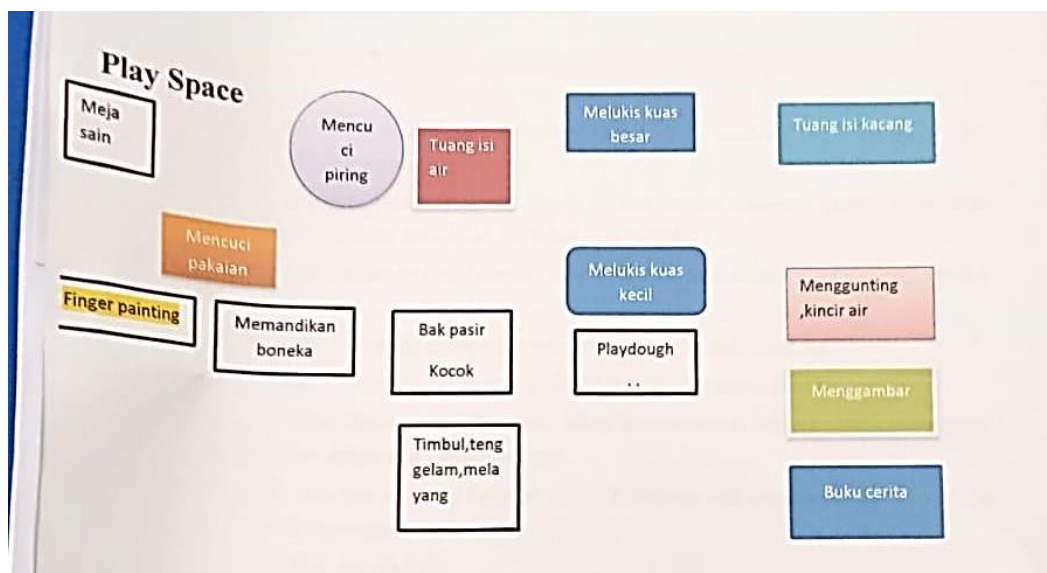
Play Space

Meja sain

Mencuci piring

Tuang isi air

Melukis kuas besar

Tuang isi kacang

Mencuci pakaian

Finger painting

Memandikan boneka

Bak pasir

Kocok

Melukis kuas kecil

Playdough

Menggunting ,kincir air

Menggambar

Timbul,tenggelam,melayang

Buku cerita